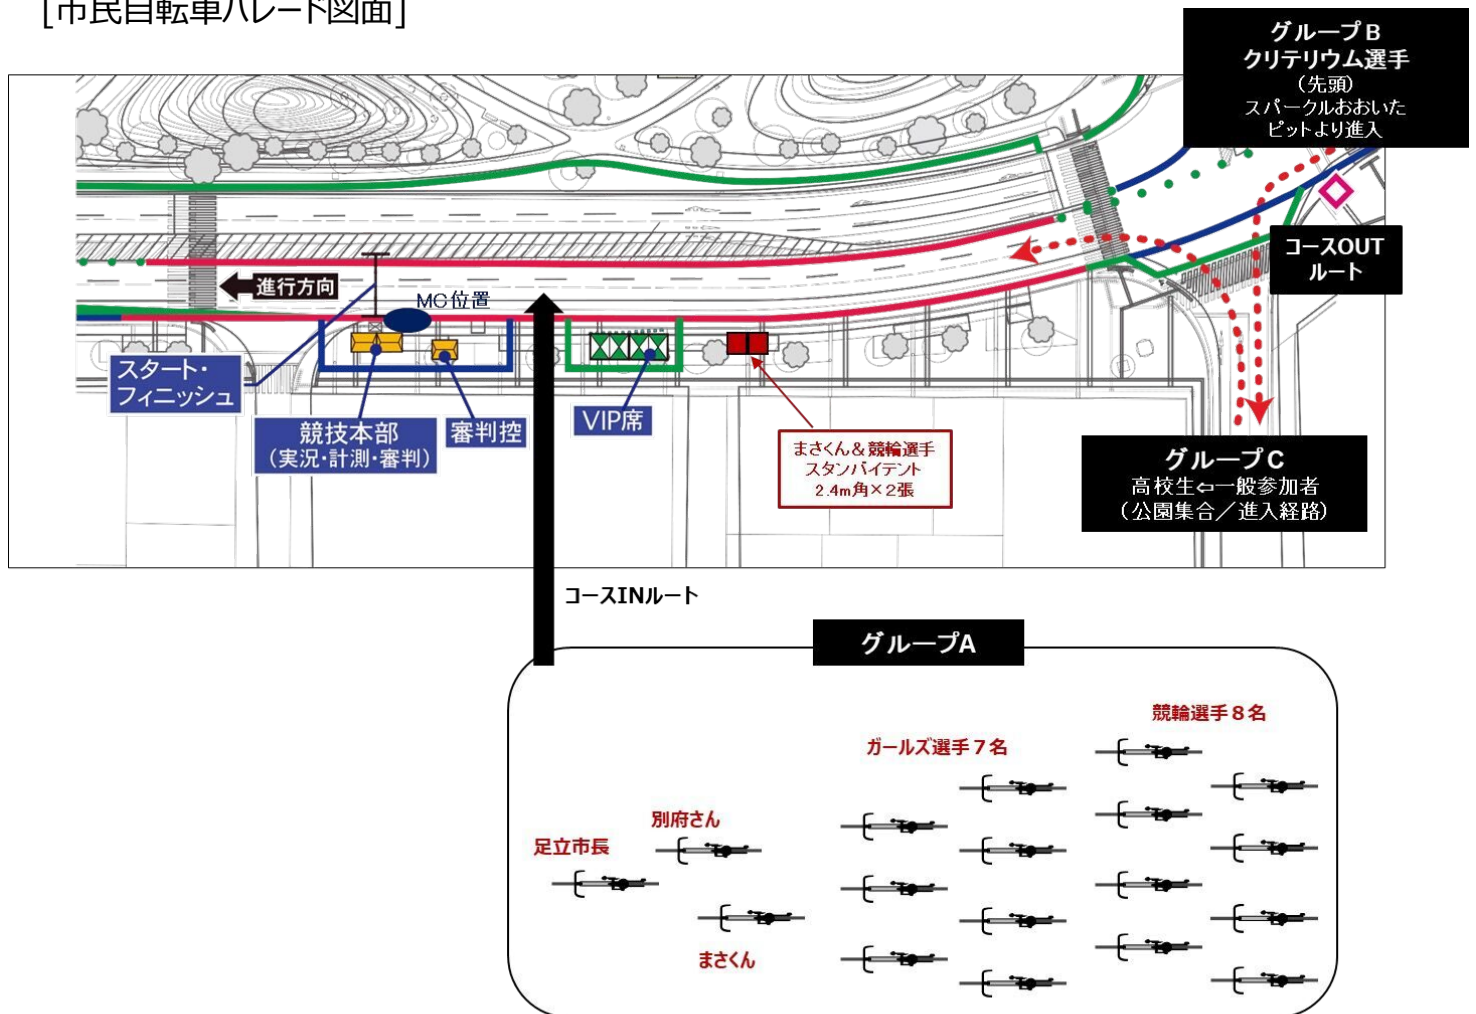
[市民自転車パレード図面]

グループB
クリテリウム選手
(先頭)
スパークルおおいた
ピットより進入

コースOUT
ルート

進行方向

MC位置

スタート・
フィニッシュ

競技本部
(実況・計測・審判)

審判控

VIP席

まさくん＆競輪選手
スタンバイテント
2.4m角×2張

グループC
高校生⇐一般参加者
(公園集合／進入経路)

コースINルート

グループA

競輪選手8名

ガールズ選手7名

別府さん

足立市長

まさくん